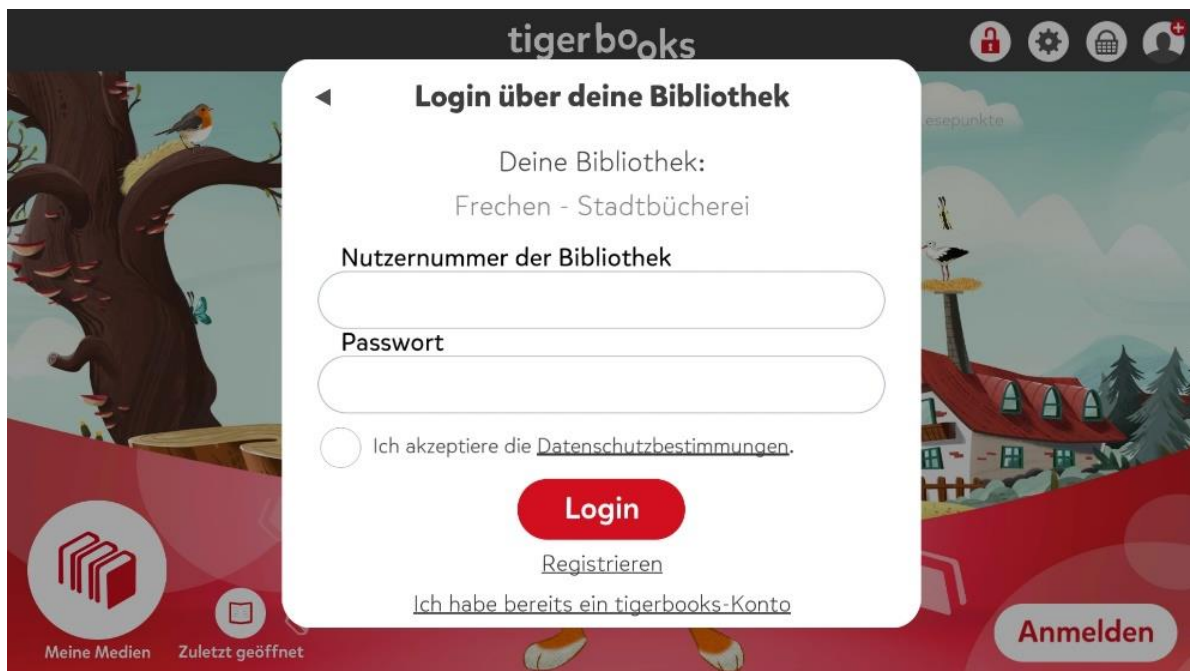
tigerbooks

esepunkte

◀ Login über deine Bibliothek

Deine Bibliothek:

Frechen - Stadtbücherei

Nutzernummer der Bibliothek

Passwort

Ich akzeptiere die Datenschutzbestimmungen.

Login

Registrieren

Ich habe bereits ein tigerbooks-Konto

Meine Medien

Zuletzt geöffnet

Anmelden